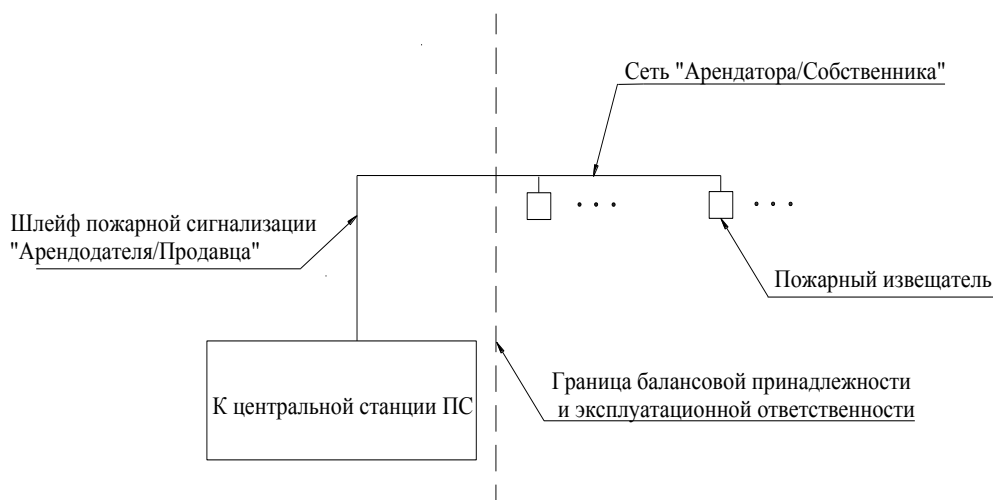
Сеть "Арендатора/Собственника"

Шлейф пожарной сигнализации "Арендодателя/Продавца"

Пожарный извещатель

К центральной станции ПС

Граница балансовой принадлежности и эксплуатационной ответственности